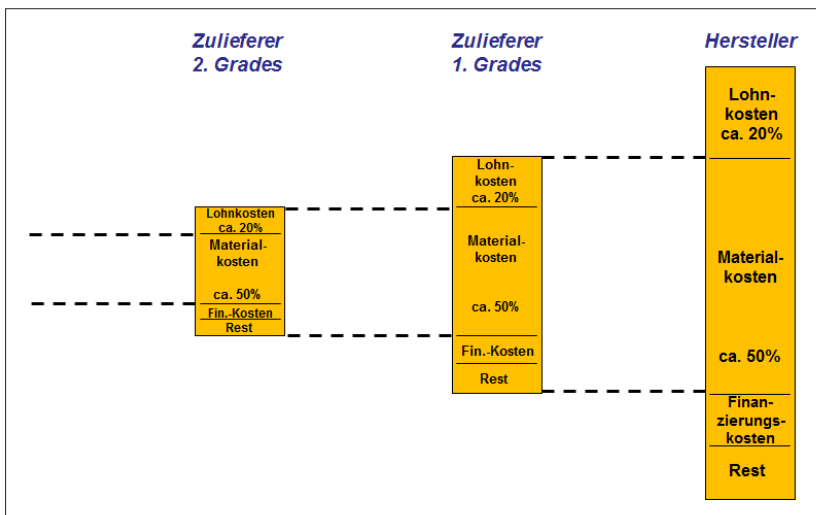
Zulieferer 2. Grades

Lohnkosten ca. 20%

Materialkosten

ca. 50%

Fin.-Kosten

Rest

Zulieferer 1. Grades

Lohnkosten ca. 20%

Materialkosten

ca. 50%

Fin.-Kosten

Rest

Hersteller

Lohnkosten ca. 20%

Materialkosten

ca. 50%

Finanzierungskosten

Rest